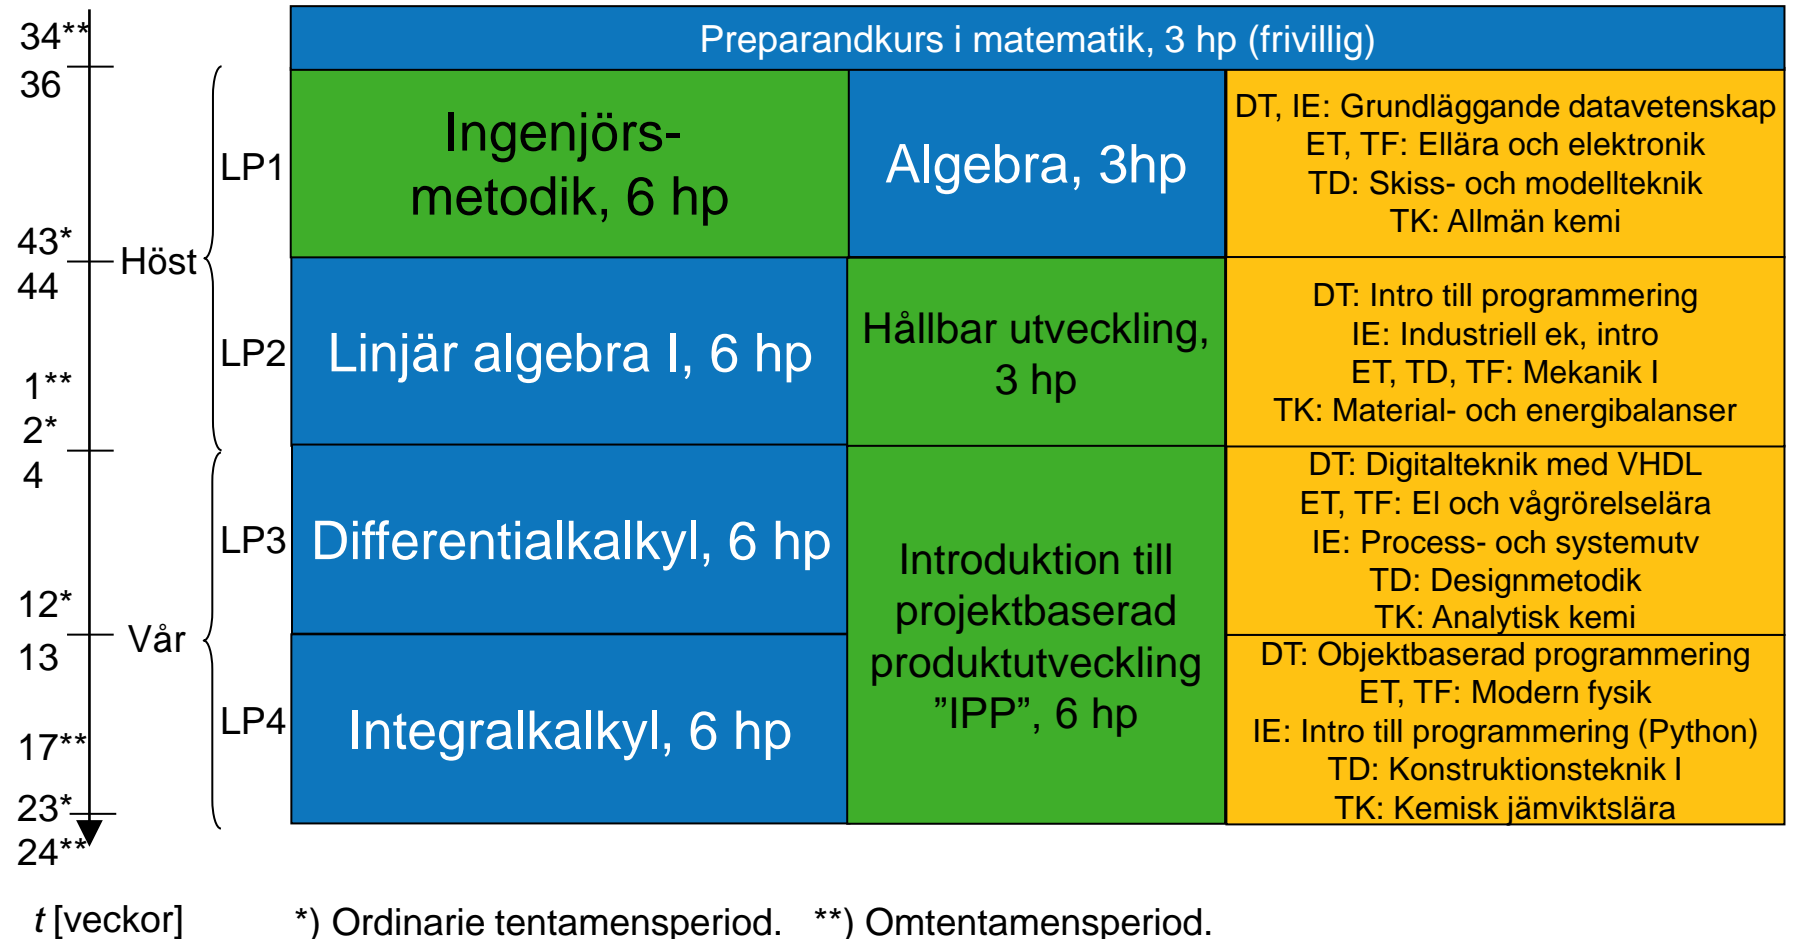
34**
36
43*
Höst
44
1**
2*
4
12*
Vår
13
17**
23*
24**

LP1
LP2
LP3
LP4

Preparandkurs i matematik, 3 hp (frivillig)

Ingenjörsmetodik, 6 hp

Algebra, 3hp

DT, IE: Grundläggande datavetenskap
ET, TF: Ellära och elektronik
TD: Skiss- och modellteknik
TK: Allmän kemi

Linjär algebra I, 6 hp

Hållbar utveckling, 3 hp

DT: Intro till programmering
IE: Industriell ek, intro
ET, TD, TF: Mekanik I
TK: Material- och energibalanser

Differentialkalkyl, 6 hp

Introduktion till projektbaserad produktutveckling ”IPP”, 6 hp

DT: Digitalteknik med VHDL
ET, TF: El och vågrörelselära
IE: Process- och systemutv
TD: Designmetodik
TK: Analytisk kemi

Integralkalkyl, 6 hp

DT: Objektbaserad programmering
ET, TF: Modern fysik
IE: Intro till programmering (Python)
TD: Konstruktionsteknik I
TK: Kemisk jämviktslära

$t$ [veckor]

*) Ordinarie tentamensperiod. **) Omtentamensperiod.